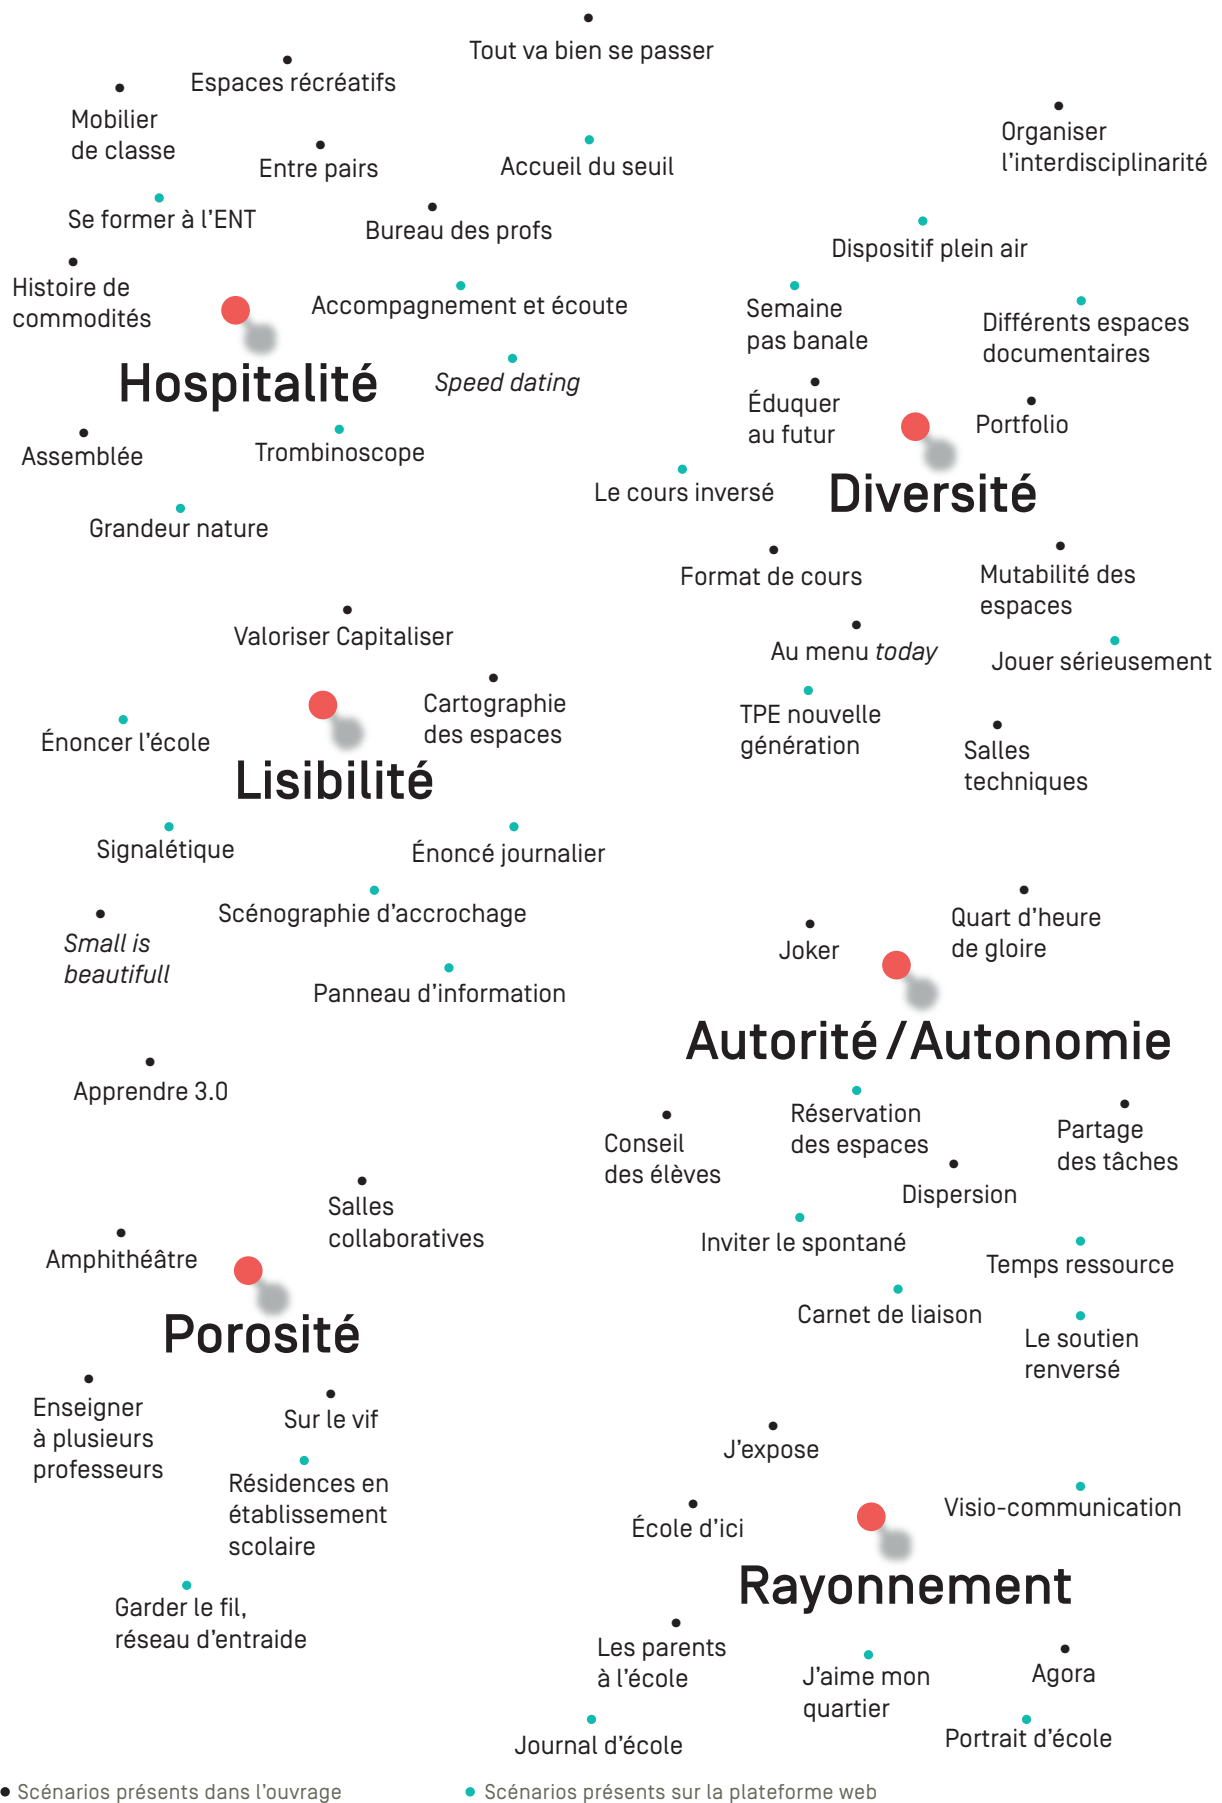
Tout va bien se passer

Espaces récréatifs

Mobilier de classe

Entre pairs

Accueil du seuil

Organiser l'interdisciplinarité

Se former à l'ENT

Bureau des profs

Dispositif plein air

Histoire de commodités

Accompagnement et écoute

Semaine pas banale

Différents espaces documentaires

Hospitalité

Speed dating

Éduquer au futur

Portfolio

Assemblée

Trombinoscope

Le cours inversé

Diversité

Grandeur nature

Format de cours

Mutabilité des espaces

Valoriser Capitaliser

Au menu today

Jouer sérieusement

Cartographie des espaces

TPE nouvelle génération

Salles techniques

Énoncer l'école

Lisibilité

Signalétique

Énoncé journalier

Scénographie d'accrochage

Quart d'heure de gloire

Small is beautifull

Joker

Panneau d'information

Autorité / Autonomie

Apprendre 3.0

Conseil des élèves

Réservation des espaces

Partage des tâches

Dispersion

Salles collaboratives

Amphithéâtre

Inviter le spontané

Temps ressource

Porosité

Carnet de liaison

Le soutien renversé

Enseigner à plusieurs professeurs

Sur le vif

J'expose

Résidences en établissement scolaire

Visio-communication

École d'ici

Rayonnement

Garder le fil, réseau d'entraide

Les parents à l'école

J'aime mon quartier

Agora

Journal d'école

Portrait d'école

Scénarios présents dans l'ouvrage

Scénarios présents sur la plateforme web